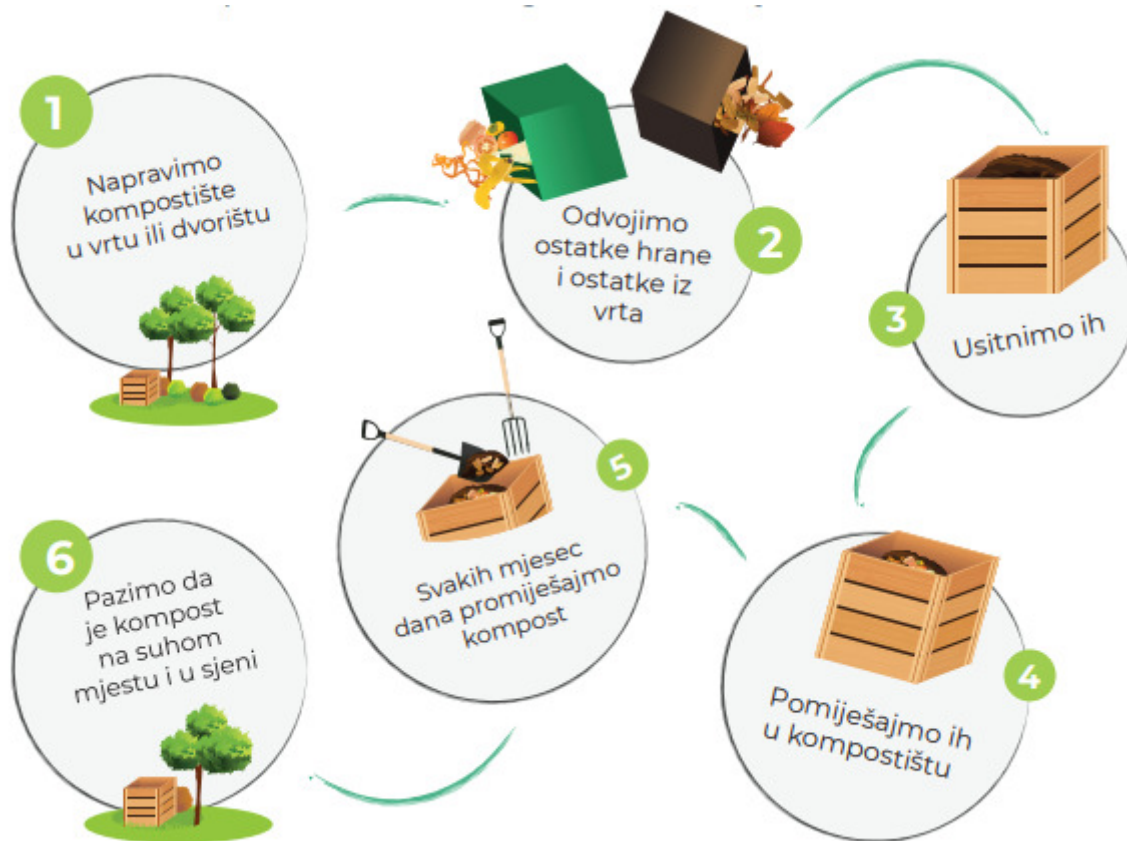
1

Napravimo kompostište u vrtu ili dvorištu

Odvojimo ostatke hrane i ostatke iz vrta

2

3

Usitnimo ih

5

Svakih mjesec dana promiješajmo kompost

6

Pazimo da je kompost na suhom mjestu i u sjeni

4

Pomiješajmo ih u kompostištu